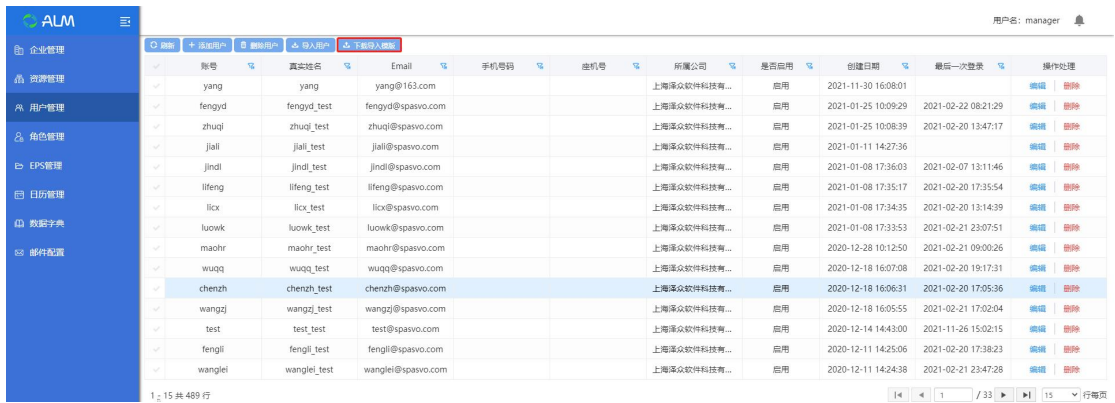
ALM

用户名: manager

企业管理
资源管理
用户管理
角色管理
EPS管理
日历管理
数据字典
邮件配置

刷新 + 添加用户 删除用户 导入用户 下载导入模版

| | 账号 | 真实姓名 | Email | 手机号码 | 座机号 | 所属公司 | 是否启用 | 创建日期 | 最后一次登录 | 操作处理 |
|---|---|---|---|---|---|---|---|---|---|---|
| | yang | yang | yang@163.com | | | 上海泽众软件科技有... | 启用 | 2021-11-30 16:08:01 | | 编辑 删除 |
| | fengyd | fengyd_test | fengyd@spasvo.com | | | 上海泽众软件科技有... | 启用 | 2021-01-25 10:09:29 | 2021-02-22 08:21:29 | 编辑 删除 |
| | zhuqi | zhuqi_test | zhuqi@spasvo.com | | | 上海泽众软件科技有... | 启用 | 2021-01-25 10:08:39 | 2021-02-20 13:47:17 | 编辑 删除 |
| | jiali | jiali_test | jiali@spasvo.com | | | 上海泽众软件科技有... | 启用 | 2021-01-11 14:27:36 | | 编辑 删除 |
| | jindl | jindl_test | jindl@spasvo.com | | | 上海泽众软件科技有... | 启用 | 2021-01-08 17:36:03 | 2021-02-07 13:11:46 | 编辑 删除 |
| | lifeng | lifeng_test | lifeng@spasvo.com | | | 上海泽众软件科技有... | 启用 | 2021-01-08 17:35:17 | 2021-02-20 17:35:54 | 编辑 删除 |
| | licx | licx_test | licx@spasvo.com | | | 上海泽众软件科技有... | 启用 | 2021-01-08 17:34:35 | 2021-02-20 13:14:39 | 编辑 删除 |
| | luowk | luowk_test | luowk@spasvo.com | | | 上海泽众软件科技有... | 启用 | 2021-01-08 17:33:53 | 2021-02-21 23:07:51 | 编辑 删除 |
| | maohr | maohr_test | maohr@spasvo.com | | | 上海泽众软件科技有... | 启用 | 2020-12-28 10:12:50 | 2021-02-21 09:00:26 | 编辑 删除 |
| | wuqq | wuqq_test | wuqq@spasvo.com | | | 上海泽众软件科技有... | 启用 | 2020-12-18 16:07:08 | 2021-02-20 19:17:31 | 编辑 删除 |
| | chenzh | chenzh_test | chenzh@spasvo.com | | | 上海泽众软件科技有... | 启用 | 2020-12-18 16:06:31 | 2021-02-20 17:05:36 | 编辑 删除 |
| | wangzj | wangzj_test | wangzj@spasvo.com | | | 上海泽众软件科技有... | 启用 | 2020-12-18 16:05:55 | 2021-02-21 17:02:04 | 编辑 删除 |
| | test | test_test | test@spasvo.com | | | 上海泽众软件科技有... | 启用 | 2020-12-14 14:43:00 | 2021-11-26 15:02:15 | 编辑 删除 |
| | fengli | fengli_test | fengli@spasvo.com | | | 上海泽众软件科技有... | 启用 | 2020-12-11 14:25:06 | 2021-02-20 17:38:23 | 编辑 删除 |
| | wanglei | wanglei_test | wanglei@spasvo.com | | | 上海泽众软件科技有... | 启用 | 2020-12-11 14:24:38 | 2021-02-21 23:47:28 | 编辑 删除 |

1 - 15 共 489 行

1 / 33 15 行每页